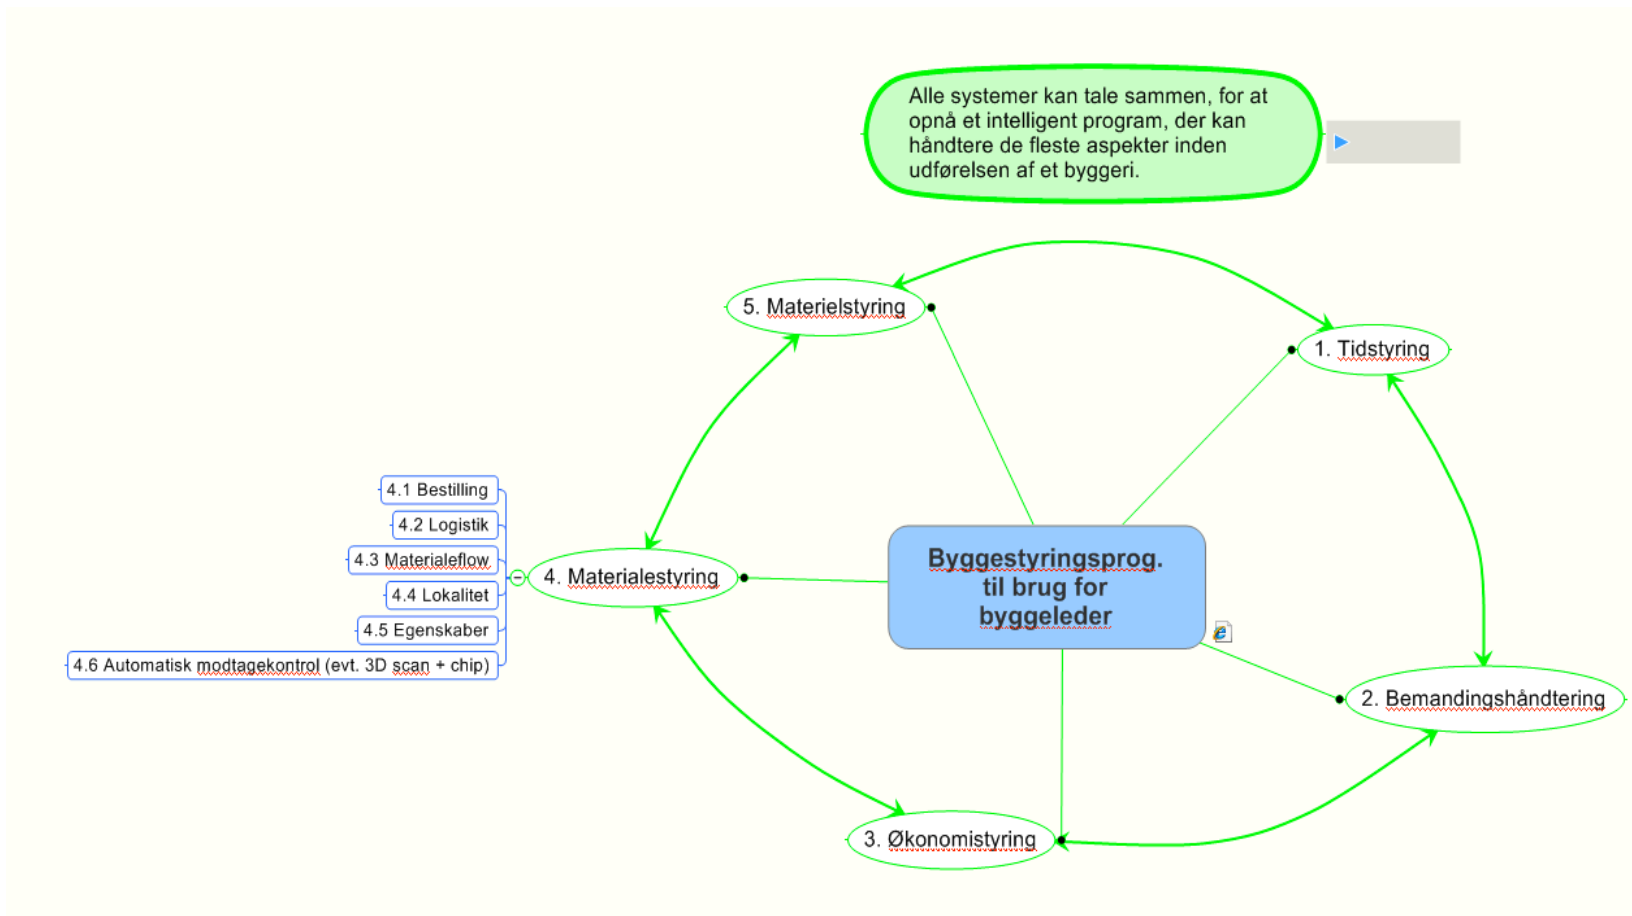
Alle systemer kan tale sammen, for at opnå et intelligent program, der kan håndtere de fleste aspekter inden udførelsen af et byggeri.

5. Materielstyring

1. Tidstyring

4.1 Bestilling

4.2 Logistik

4.3 Materialeflow

4.4 Lokalitet

4.5 Egenskaber

4.6 Automatisk modtagekontrol (evt. 3D scan + chip)

4. Materialestyring

Byggestyringsprog. til brug for byggeleder

2. Bemandingshåndtering

3. Økonomistyring